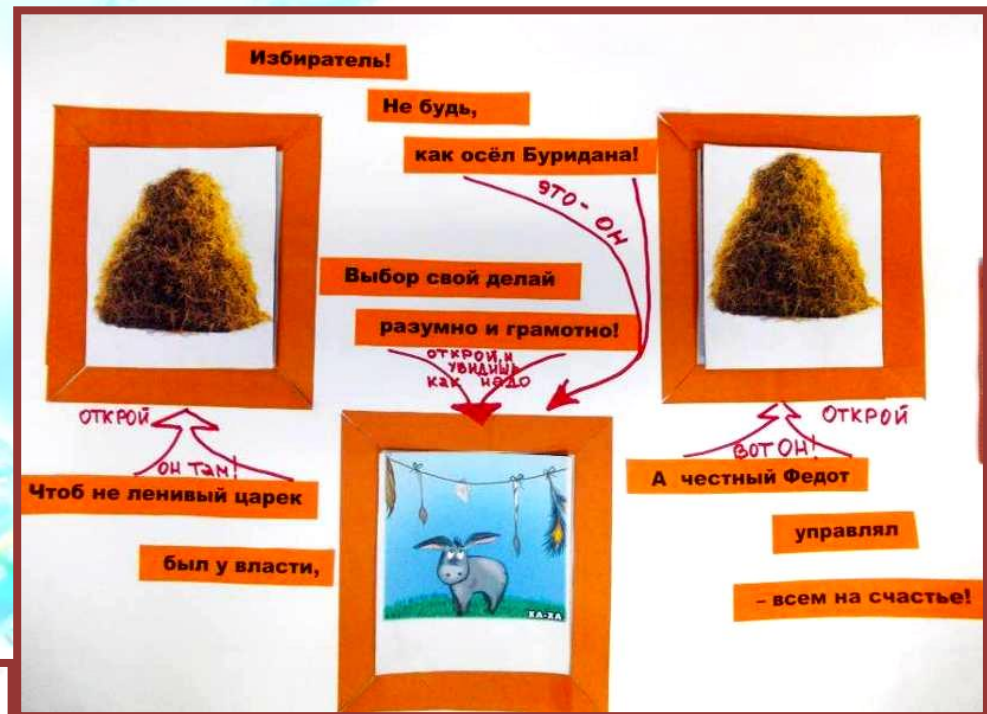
Избиратель!

Не будь,

как осёл Буридана!

ЭТО - ОН

Выбор свой делай

разумно и грамотно!

ОТКРОЙ И УВИДИШЬ КАК НАДО

ОТКРОЙ

ОН ТАМ!

Чтоб не ленивый царек

был у власти,

ХА-ХА

ОТКРОЙ

ВОТ ОН!

А честный Федот

управлял

- всем на счастье!